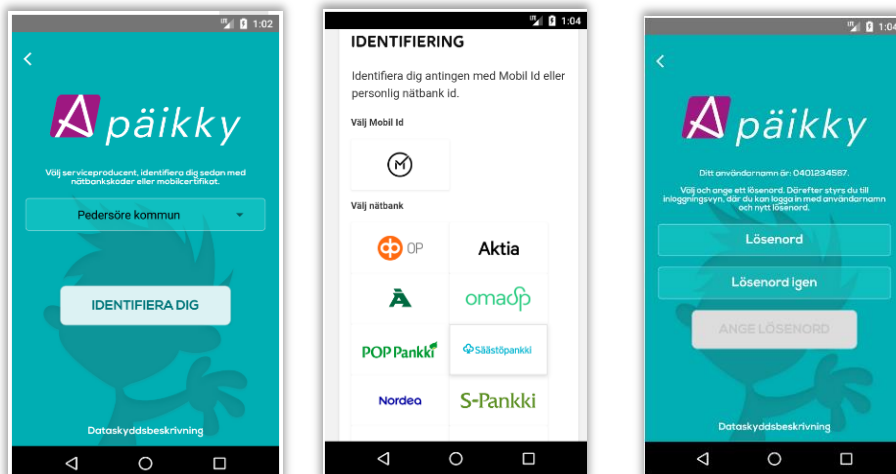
1:02

päikky

Välj serviceproducent, identifiera dig sedan med nätbankskoder eller mobilcertifikat.

Pedersöre kommun

IDENTIFIERA DIG

Dataskyddsbeskrivning

1:04

IDENTIFIERING

Identifiera dig antingen med Mobil Id eller personlig nätbank id.

Välj Mobil Id

Välj nätbank

OP

Aktia

omasp

POP Pankki

Säästöpankki

Nordea

S-Pankki

1:04

päikky

Ditt användarnamn är: 0401234567.

Välj och ange ett lösenord. Därefter styrs du till inloggningsvyn, där du kan logga in med användarnamn och nytt lösenord.

Lösenord

Lösenord igen

ANGE LÖSENORD

Dataskyddsbeskrivning